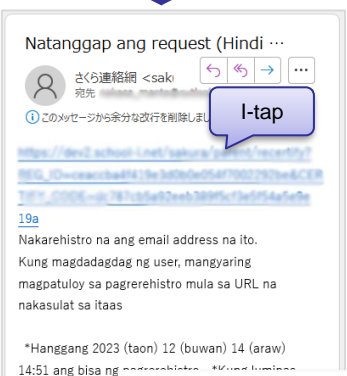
Natanggap ang request (Hindi …

さくら連絡網 <sak

宛先 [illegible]

このメッセージから余分な改行を削除しまし

I-tap

https://dev2.school-i.net/sakura/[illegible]

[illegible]

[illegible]

19a

Nakarehistro na ang email address na ito. Kung magdadagdag ng user, mangyaring magpatuloy sa pagrerehistro mula sa URL na nakasulat sa itaas

*Hanggang 2023 (taon) 12 (buwan) 14 (araw) 14:51 ang bisa ng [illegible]